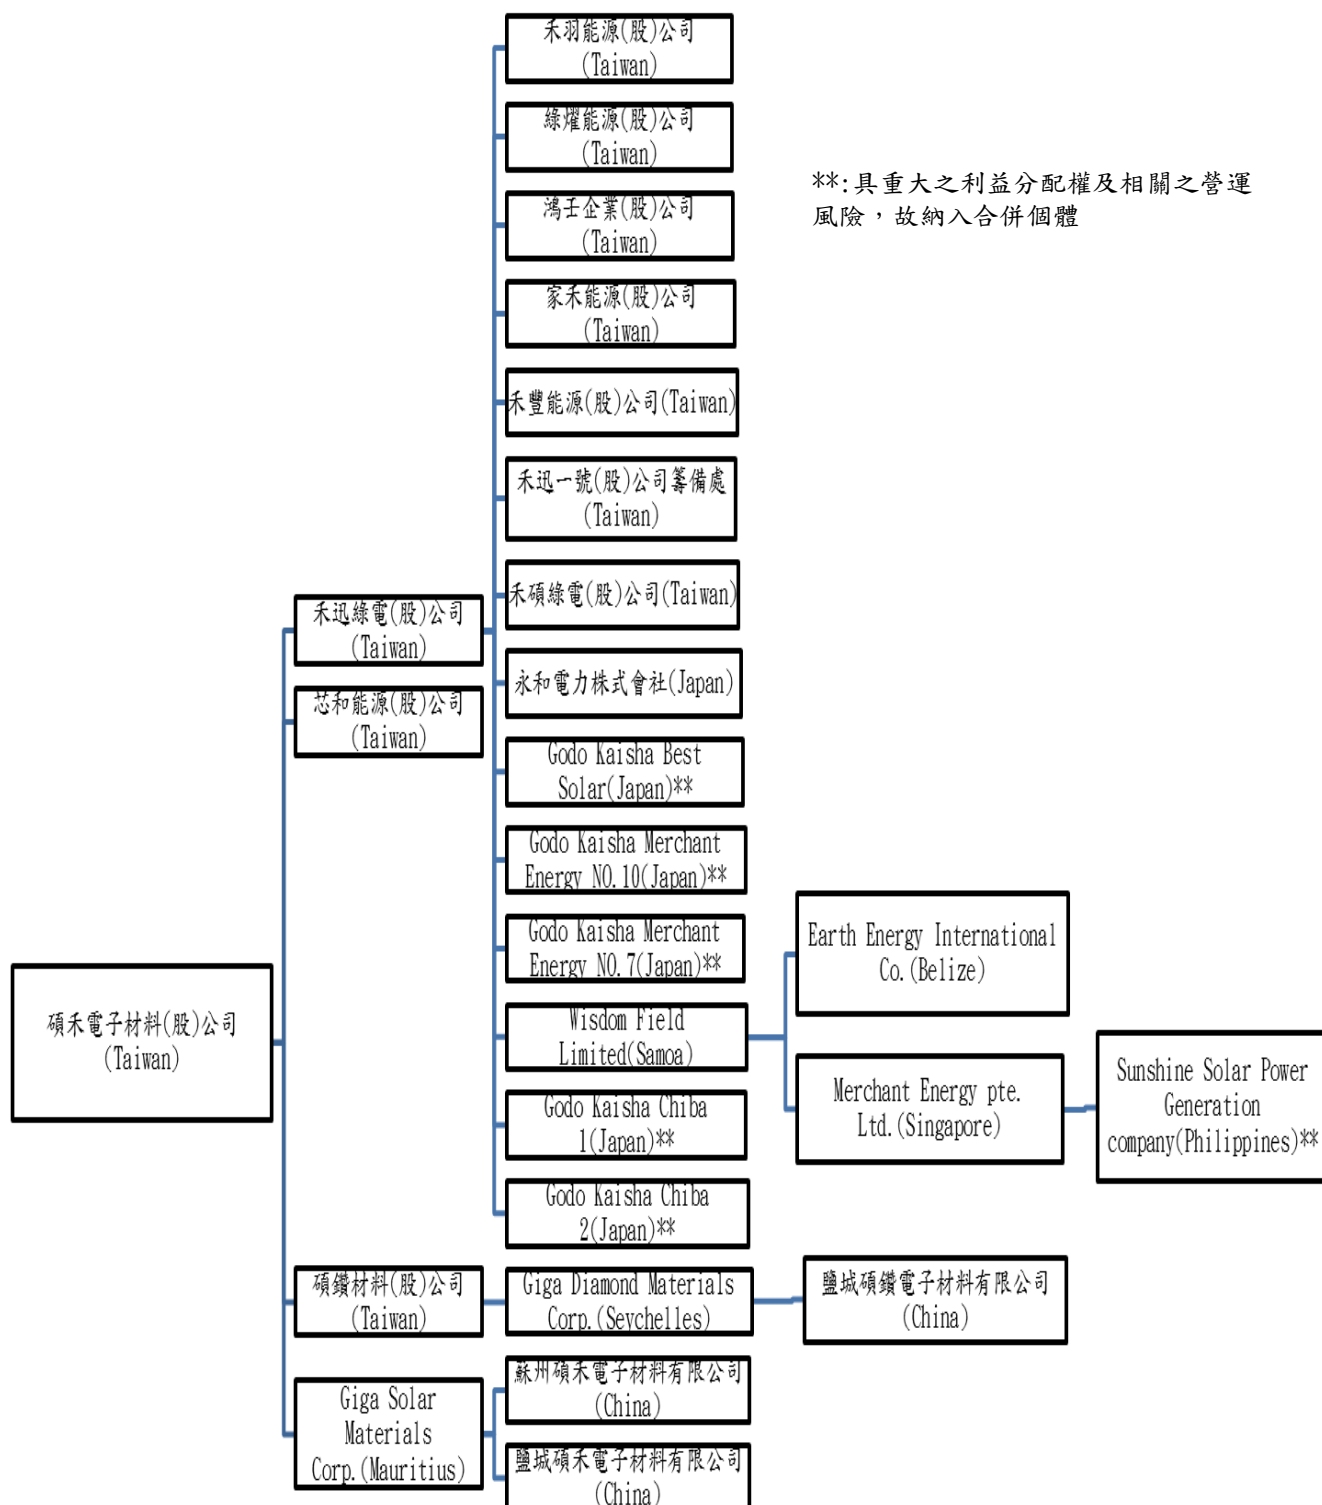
**:具重大之利益分配權及相關之營運風險，故納入合併個體

碩禾電子材料(股)公司 (Taiwan)

禾迅綠電(股)公司 (Taiwan)

芯和能源(股)公司 (Taiwan)

碩鑽材料(股)公司 (Taiwan)

Giga Solar Materials Corp.(Mauritius)

禾羽能源(股)公司 (Taiwan)

綠耀能源(股)公司 (Taiwan)

鴻壬企業(股)公司 (Taiwan)

家禾能源(股)公司 (Taiwan)

禾豐能源(股)公司(Taiwan)

禾迅一號(股)公司籌備處 (Taiwan)

禾碩綠電(股)公司(Taiwan)

永和電力株式會社(Japan)

Godo Kaisha Best Solar(Japan)**

Godo Kaisha Merchant Energy NO.10(Japan)**

Godo Kaisha Merchant Energy NO.7(Japan)**

Wisdom Field Limited(Samoa)

Godo Kaisha Chiba 1(Japan)**

Godo Kaisha Chiba 2(Japan)**

Giga Diamond Materials Corp.(Seychelles)

蘇州碩禾電子材料有限公司 (China)

鹽城碩禾電子材料有限公司 (China)

Earth Energy International Co.(Belize)

Merchant Energy pte. Ltd.(Singapore)

Sunshine Solar Power Generation company(Philippines)**

鹽城碩鑽電子材料有限公司 (China)